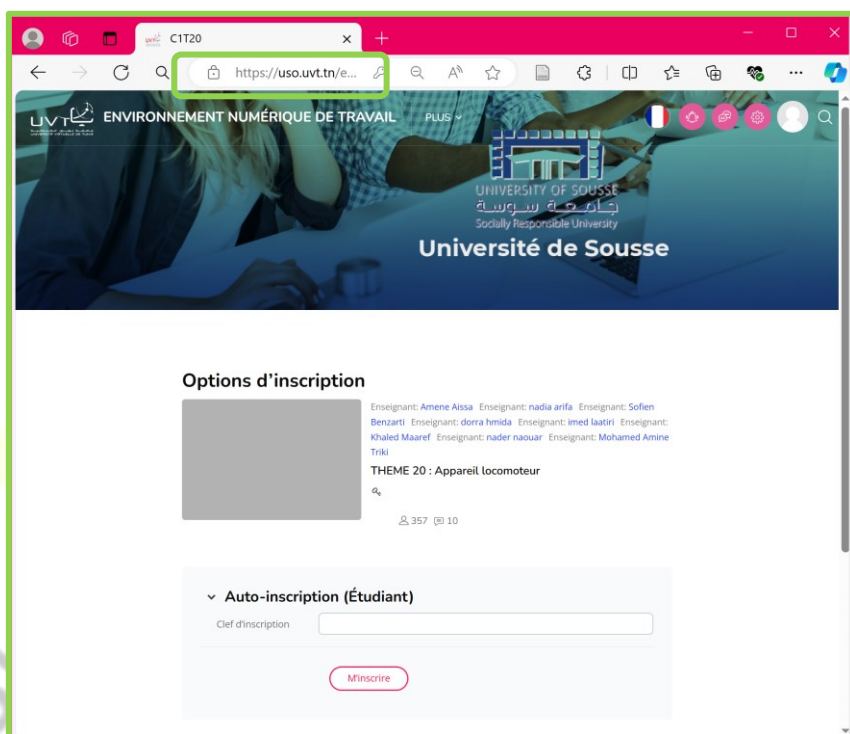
C1T20

https://uso.uvt.tn/e...

UVT

ENVIRONNEMENT NUMÉRIQUE DE TRAVAIL

PLUS

UNIVERSITY OF SOUSSE
جامعة سوسة
Socially Responsible University

Université de Sousse

Options d'inscription

Enseignant: Amene Aissa Enseignant: nadia arifa Enseignant: Sofien Benzarti Enseignant: dorra hmida Enseignant: imed laatiri Enseignant: Khaled Maaref Enseignant: nader naouar Enseignant: Mohamed Amine Triki

THEME 20 : Appareil locomoteur

357 10

Auto-inscription (Étudiant)

Clef d'inscription

M'inscrire